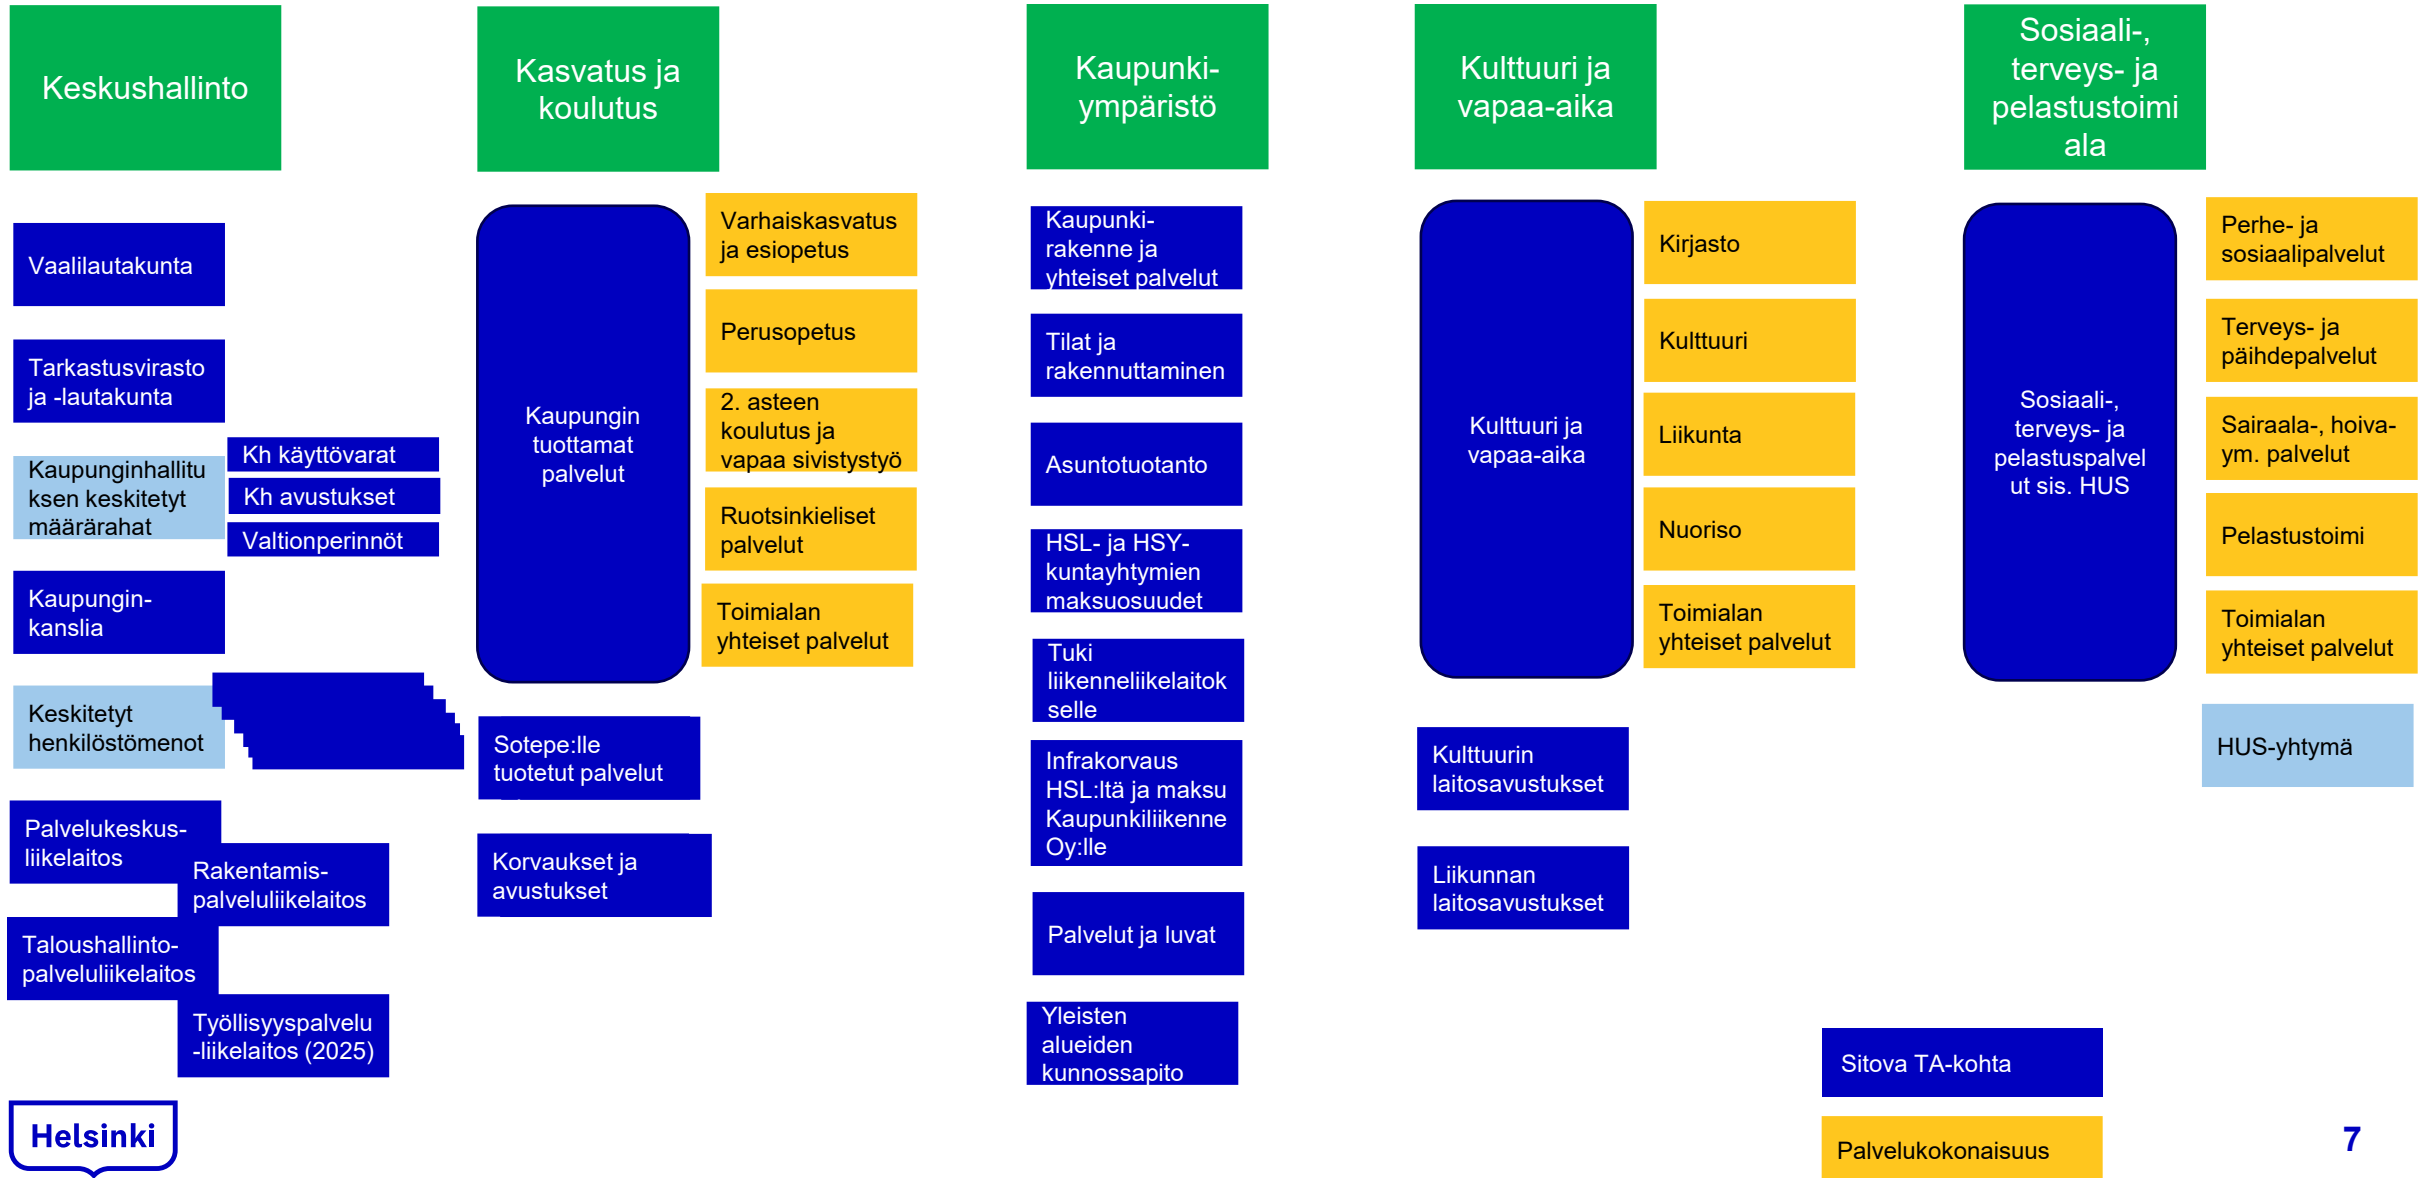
Keskushallinto

Vaalilautakunta

Tarkastusvirasto ja -lautakunta

Kaupunginhallituksen keskitetyt määrärahat

Kh käyttövarat

Kh avustukset

Valtionperinnöt

Kaupungin-kanslia

Keskitetyt henkilöstömenot

Palvelukeskus-liikelaitos

Rakentamis-palveluliikelaitos

Taloushallinto-palveluliikelaitos

Työllisyyspalvelu-liikelaitos (2025)

Kasvatus ja koulutus

Kaupungin tuottamat palvelut

Varhaiskasvatus ja esiopetus

Perusopetus

2. asteen koulutus ja vapaa sivistystyö

Ruotsinkieliset palvelut

Toimialan yhteiset palvelut

Sotepe:lle tuotetut palvelut

Korvaukset ja avustukset

Kaupunki-ympäristö

Kaupunki-rakenne ja yhteiset palvelut

Tilat ja rakennuttaminen

Asuntotuotanto

HSL- ja HSY-kuntayhtymien maksuosuudet

Tuki liikenneliikelaitokselle

Infrakorvaus HSL:ltä ja maksu Kaupunkiliikenne Oy:lle

Palvelut ja luvat

Yleisten alueiden kunnossapito

Kulttuuri ja vapaa-aika

Kulttuuri ja vapaa-aika

Kirjasto

Kulttuuri

Liikunta

Nuoriso

Toimialan yhteiset palvelut

Kulttuurin laitosavustukset

Liikunnan laitosavustukset

Sosiaali-, terveys- ja pelastustoimiala

Sosiaali-, terveys- ja pelastuspalvelut sis. HUS

Perhe- ja sosiaalipalvelut

Terveys- ja päihdepalvelut

Sairaala-, hoiva- ym. palvelut

Pelastustoimi

Toimialan yhteiset palvelut

HUS-yhtymä

Sitova TA-kohta

Palvelukokonaisuus

Helsinki

7